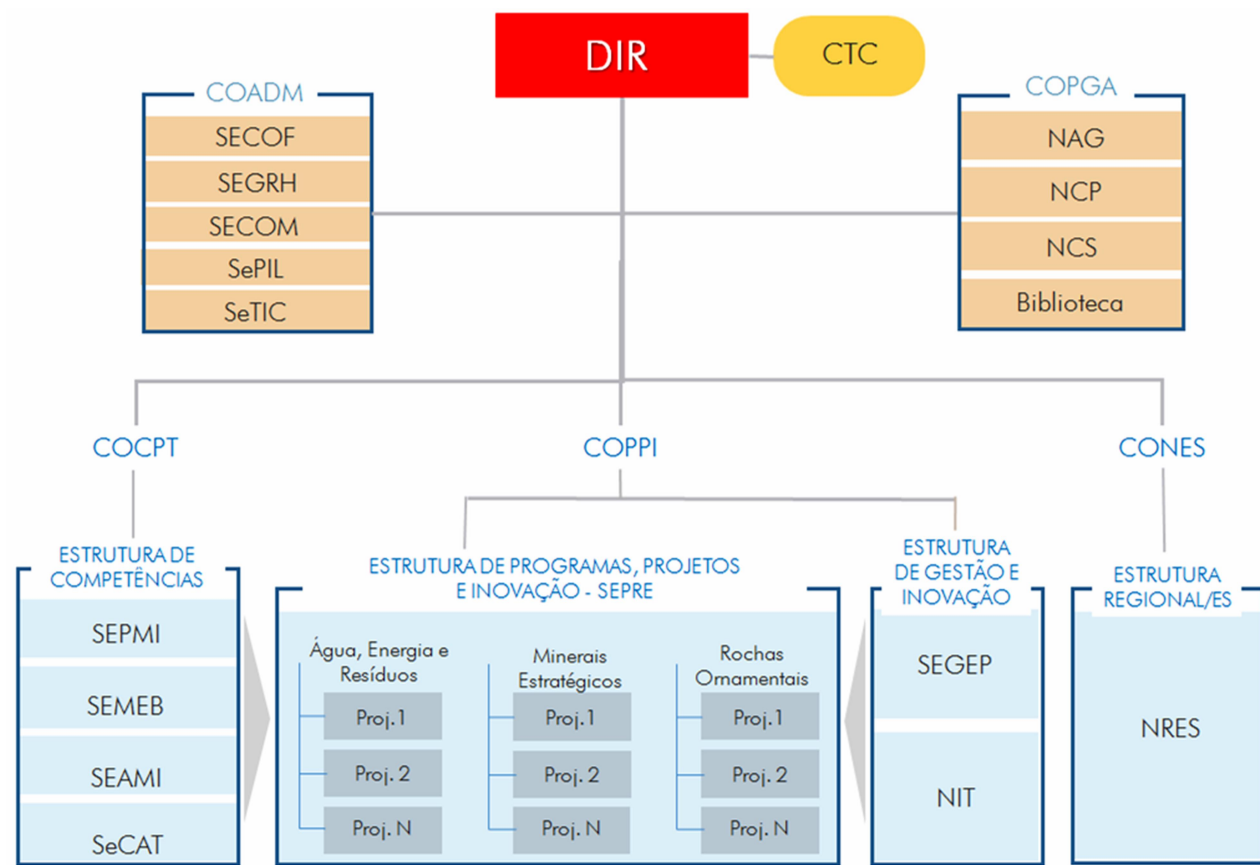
DIR

CTC

COADM

SECOF

SEGRH

SECOM

SePIL

SeTIC

COPGA

NAG

NCP

NCS

Biblioteca

COCPT

COPPI

CONES

ESTRUTURA DE COMPETÊNCIAS

SEPMI

SEMEB

SEAMI

SeCAT

ESTRUTURA DE PROGRAMAS, PROJETOS E INOVAÇÃO - SEPRE

Água, Energia e Resíduos

Proj.1

Proj. 2

Proj. N

Minerais Estratégicos

Proj.1

Proj. 2

Proj. N

Rochas Ornamentais

Proj.1

Proj. 2

Proj. N

ESTRUTURA DE GESTÃO E INOVAÇÃO

SEGEP

NIT

ESTRUTURA REGIONAL/ES

NRES